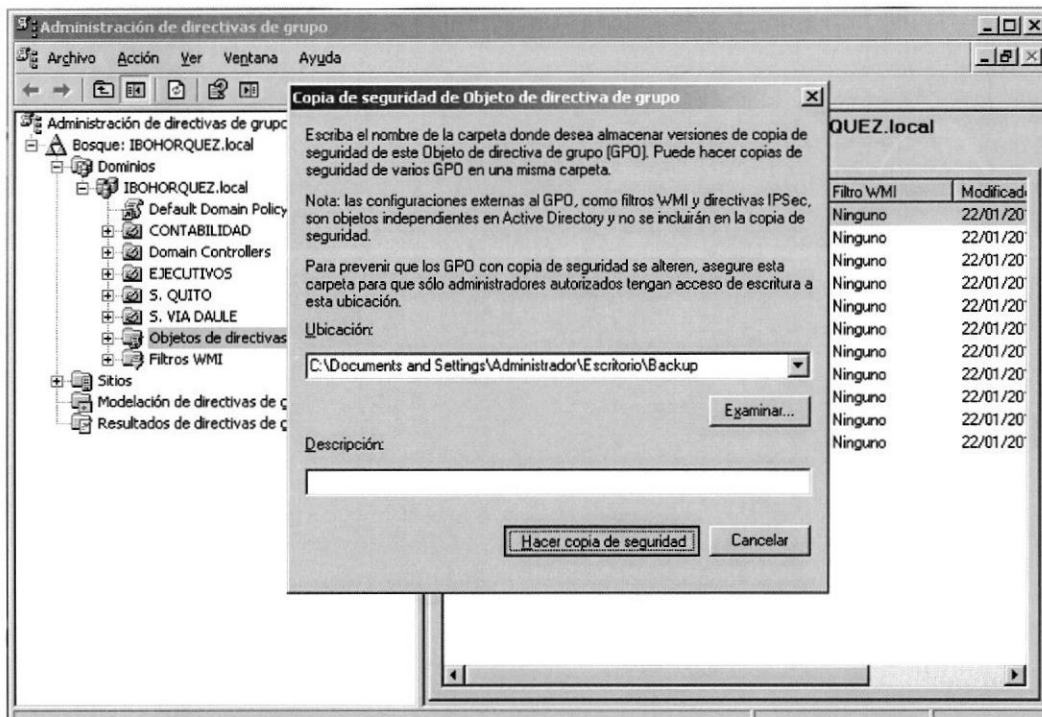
Administración de directivas de grupo

Archivo Acción Ver Ventana Ayuda

Administración de directivas de grupo
Bosque: IBOHORQUEZ.local
Dominios
IBOHORQUEZ.local
Default Domain Policy
CONTABILIDAD
Domain Controllers
EJECUTIVOS
S. QUITO
S. VIA DAULE
Objetos de directivas
Filtros WMI
Sitios
Modelación de directivas de g
Resultados de directivas de g

QUEZ.local

| Filtro WMI | Modificad |
|---|---|
| Ninguno | 22/01/20 |
| Ninguno | 22/01/20 |
| Ninguno | 22/01/20 |
| Ninguno | 22/01/20 |
| Ninguno | 22/01/20 |
| Ninguno | 22/01/20 |
| Ninguno | 22/01/20 |
| Ninguno | 22/01/20 |
| Ninguno | 22/01/20 |
| Ninguno | 22/01/20 |
| Ninguno | 22/01/20 |

Copia de seguridad de Objeto de directiva de grupo

Escriba el nombre de la carpeta donde desea almacenar versiones de copia de seguridad de este Objeto de directiva de grupo (GPO). Puede hacer copias de seguridad de varios GPO en una misma carpeta.

Nota: las configuraciones externas al GPO, como filtros WMI y directivas IPSec, son objetos independientes en Active Directory y no se incluirán en la copia de seguridad.

Para prevenir que los GPO con copia de seguridad se alteren, asegure esta carpeta para que sólo administradores autorizados tengan acceso de escritura a esta ubicación.

Ubicación:

C:\Documents and Settings\Administrador\Escritorio\Backup

Examinar...

Descripción:

Hacer copia de seguridad

Cancelar